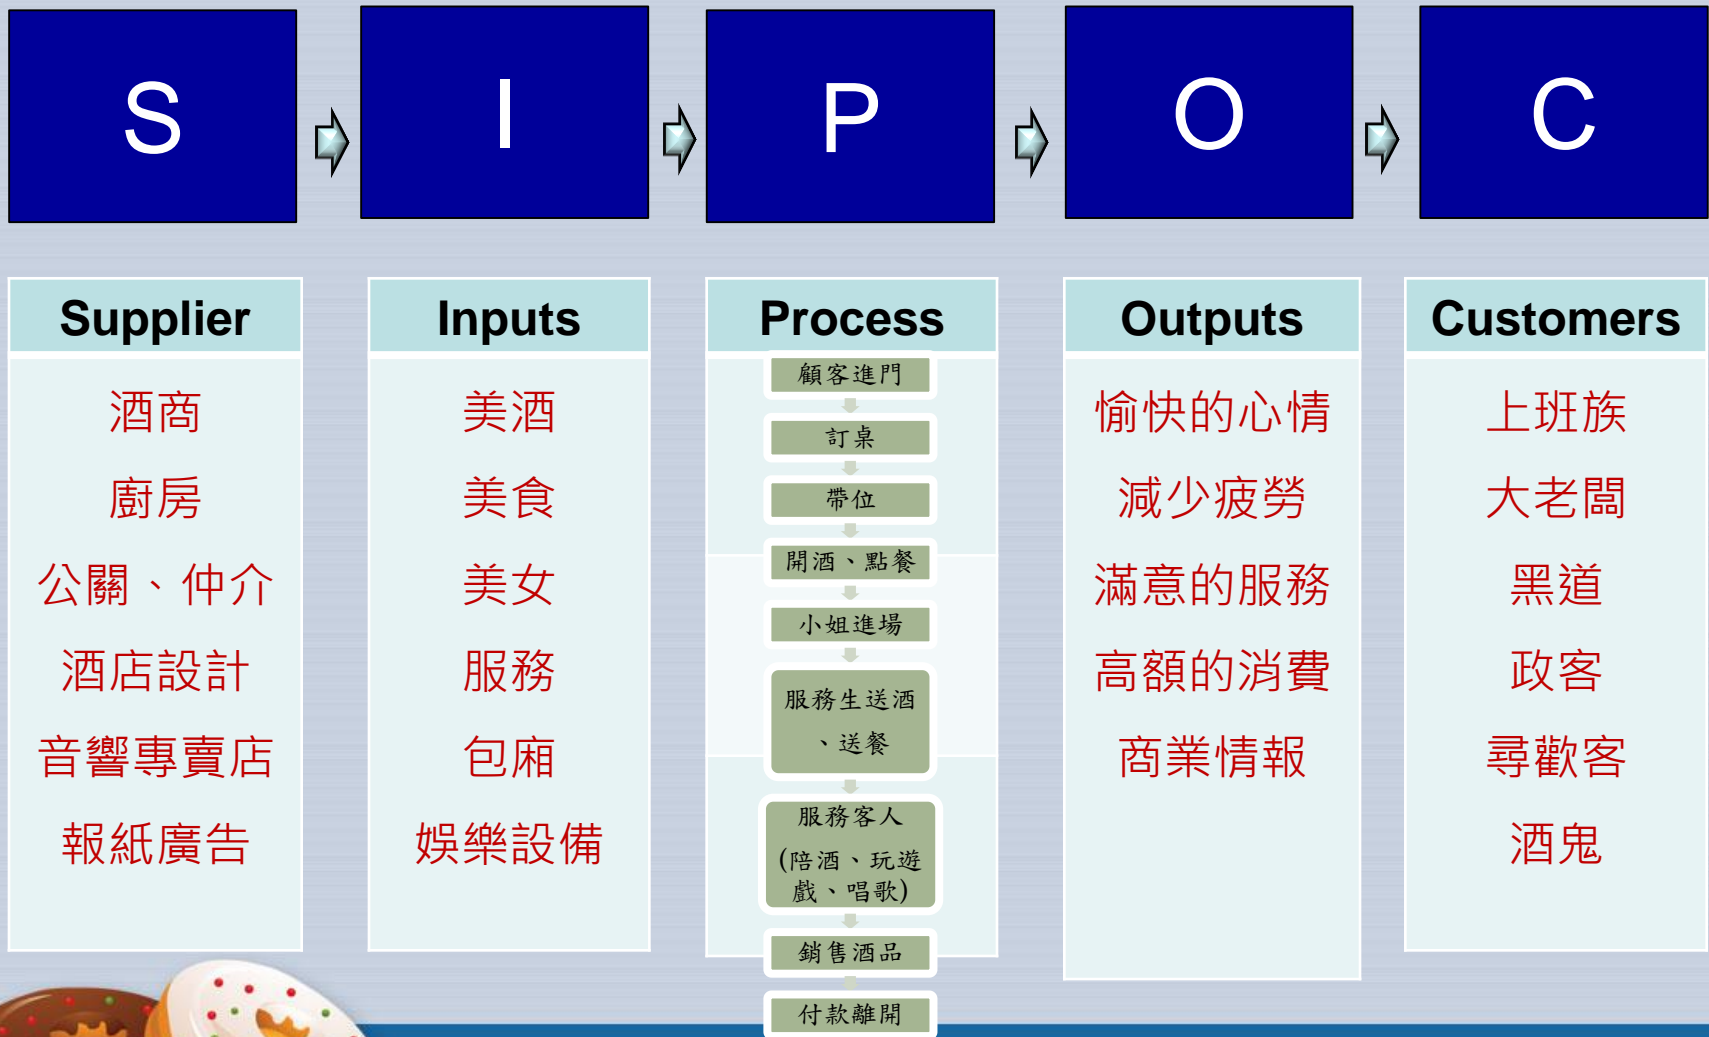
S

I

P

O

C

| Supplier | Inputs | Process | Outputs | Customers |
|---|---|---|---|---|
| 酒商 | 美酒 | 顧客進門 | 愉快的心情 | 上班族 |
| 廚房 | 美食 | 訂桌 | 減少疲勞 | 大老闆 |
| 公關、仲介 | 美女 | 帶位 | 滿意的服務 | 黑道 |
| 酒店設計 | 服務 | 開酒、點餐 | 高額的消費 | 政客 |
| 音響專賣店 | 包廂 | 小姐進場 | 商業情報 | 尋歡客 |
| 報紙廣告 | 娛樂設備 | 服務生送酒、送餐 | | 酒鬼 |
| | | 服務客人(陪酒、玩遊戲、唱歌) | | |
| | | 銷售酒品 | | |
| | | 付款離開 | | |